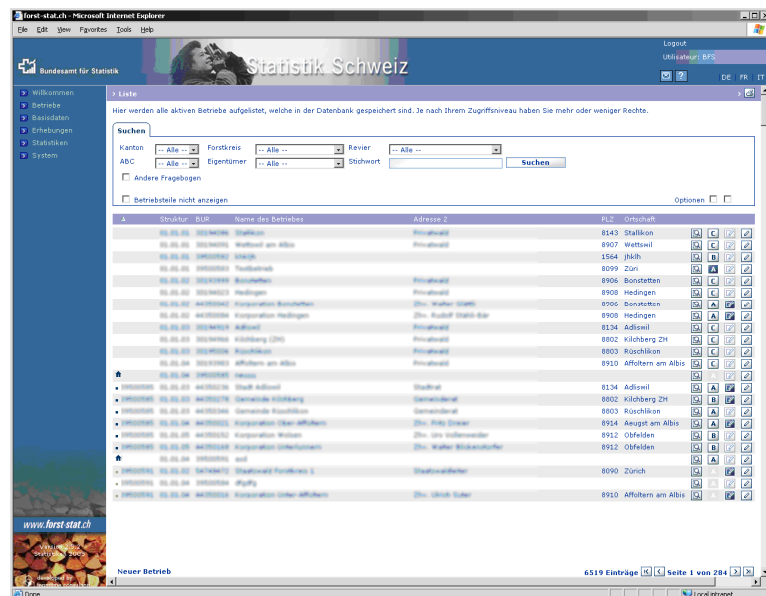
forst-stat.ch - Microsoft Internet Explorer

File Edit View Favorites Tools Help

Logout
Utilisateur: BFS

Bundesamt für Statistik
Statistik Schweiz

DE FR IT

Willkommen
Betriebe
Basisdaten
Erhebungen
Statistiken
System

> Liste

Hier werden alle aktiven Betriebe aufgelistet, welche in der Datenbank gespeichert sind. Je nach Ihrem Zugriffsniveau haben Sie mehr oder weniger Rechte.

Suchen

Kanton -- Alle -- Forstkreis -- Alle -- Revier -- Alle --
ABC -- Alle -- Eigentümer -- Alle -- Stichwort Suchen

Andere Fragebogen

Betriebsteile nicht anzeigen

Optionen

| Struktur | BUR | Name des Betriebes | Adresse 2 | PLZ | Ortschaft |
|---|---|---|---|---|---|
| 01.01.01 | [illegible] | Stallikon | Privatwald | 8143 | Stallikon |
| 01.01.01 | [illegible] | Wettswil am Albis | Privatwald | 8907 | Wettswil |
| 01.01.01 | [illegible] | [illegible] | | 1564 | jhklh |
| 01.01.01 | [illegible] | Testbetrieb | | 8099 | Züri |
| 01.01.02 | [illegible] | Bonstetten | Privatwald | 8906 | Bonstetten |
| 01.01.02 | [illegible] | Hedingen | Privatwald | 8908 | Hedingen |
| 01.01.02 | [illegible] | Korporation Bonstetten | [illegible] | 8906 | Bonstetten |
| 01.01.02 | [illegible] | Korporation Hedingen | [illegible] | 8908 | Hedingen |
| 01.01.03 | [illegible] | Adliswil | Privatwald | 8134 | Adliswil |
| 01.01.03 | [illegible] | Kilchberg (ZH) | Privatwald | 8802 | Kilchberg ZH |
| 01.01.03 | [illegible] | Rüschlikon | Privatwald | 8803 | Rüschlikon |
| 01.01.04 | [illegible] | Affoltern am Albis | Privatwald | 8910 | Affoltern am Albis |
| 01.01.04 | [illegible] | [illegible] | | | |
| 01.01.03 | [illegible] | Stadt Adliswil | Stadtrat | 8134 | Adliswil |
| 01.01.03 | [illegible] | Gemeinde Kilchberg | Gemeinderat | 8802 | Kilchberg ZH |
| 01.01.03 | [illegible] | Gemeinde Rüschlikon | Gemeinderat | 8803 | Rüschlikon |
| 01.01.04 | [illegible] | Korporation Ober-Affoltern | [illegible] | 8914 | Aeugst am Albis |
| 01.01.05 | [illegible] | Korporation Wolsen | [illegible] | 8912 | Obfelden |
| 01.01.05 | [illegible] | Korporation Unterlunnern | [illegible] | 8912 | Obfelden |
| 01.01.04 | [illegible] | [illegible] | | | |
| 01.02.01 | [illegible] | Staatswald Forstkreis 1 | Staatswaldreiter | 8090 | Zürich |
| 01.01.04 | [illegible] | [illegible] | | | |
| 01.01.04 | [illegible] | Korporation Unter-Affoltern | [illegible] | 8910 | Affoltern am Albis |

www.forst-stat.ch

Neuer Betrieb

6519 Einträge Seite 1 von 284

Done
Local intranet